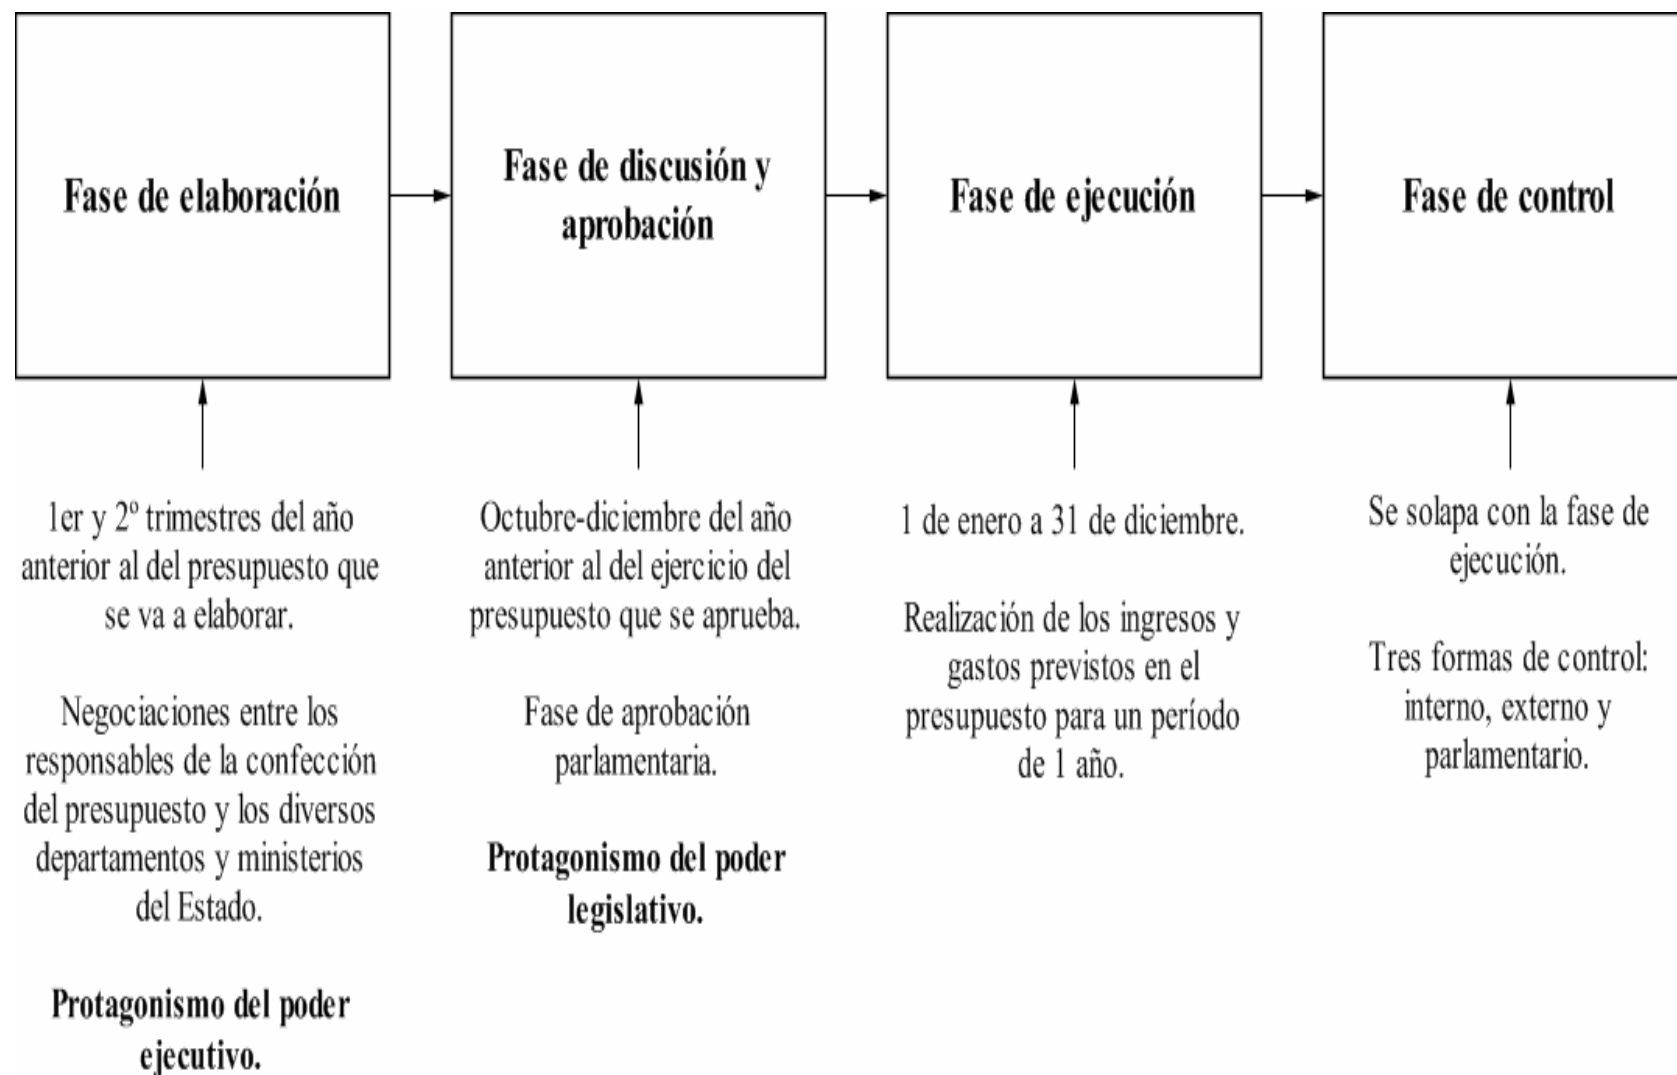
Fase de elaboración

Fase de discusión y aprobación

Fase de ejecución

Fase de control

1er y 2º trimestres del año anterior al del presupuesto que se va a elaborar.

Negociaciones entre los responsables de la confección del presupuesto y los diversos departamentos y ministerios del Estado.

**Protagonismo del poder ejecutivo.**

Octubre-diciembre del año anterior al del ejercicio del presupuesto que se aprueba.

Fase de aprobación parlamentaria.

**Protagonismo del poder legislativo.**

1 de enero a 31 de diciembre.

Realización de los ingresos y gastos previstos en el presupuesto para un período de 1 año.

Se solapa con la fase de ejecución.

Tres formas de control: interno, externo y parlamentario.